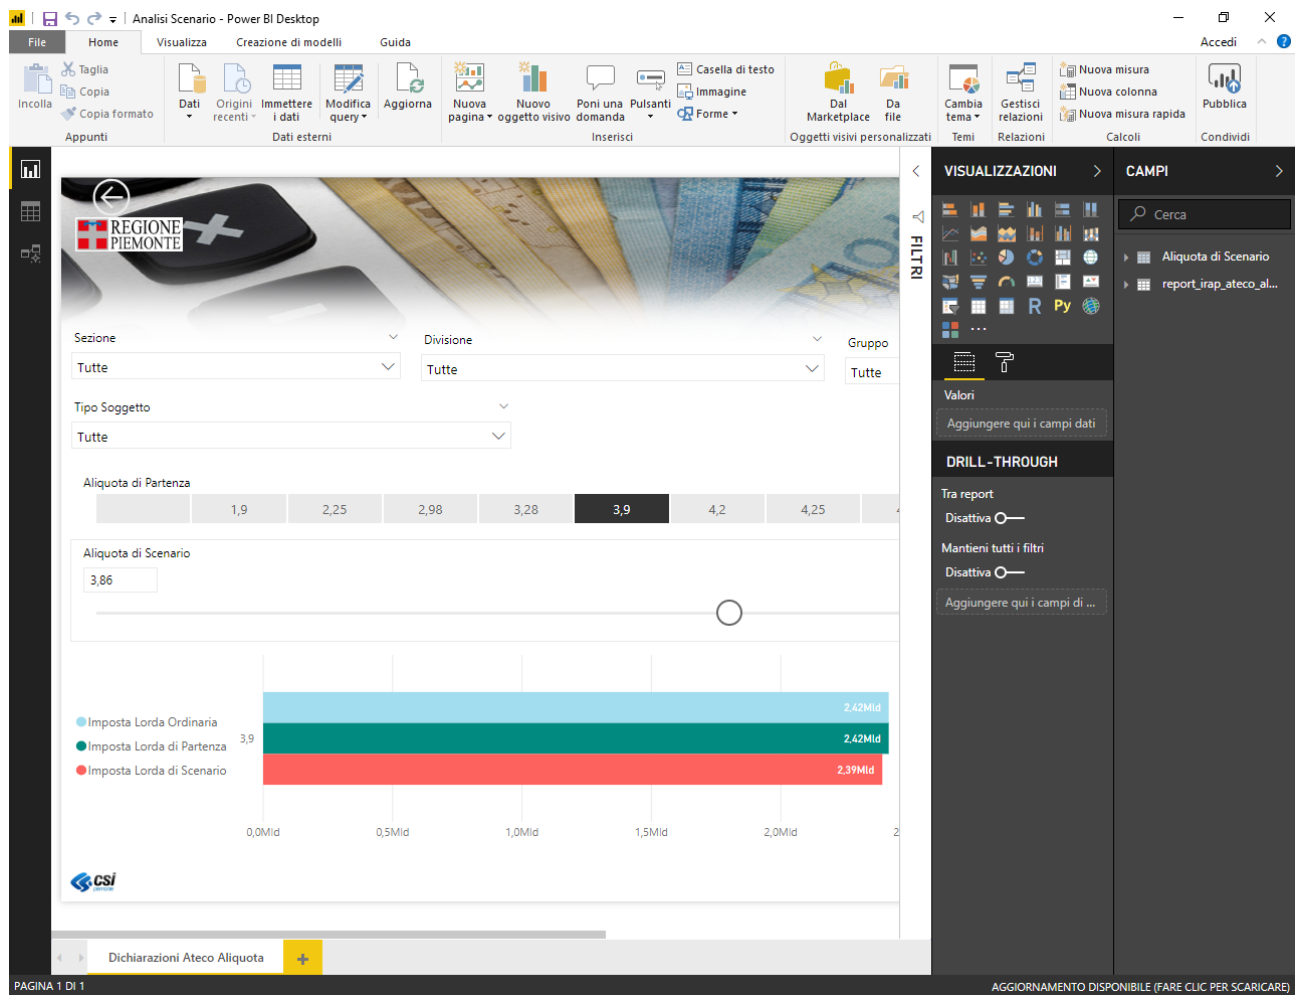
Analisi Scenario - Power BI Desktop

File Home Visualizza Creazione di modelli Guida Accedi

Incolla Taglia Copia Copia formato Appunti
Dati Origini recenti Immettere i dati Modifica query Aggiorna Dati esterni
Nuova pagina Nuovo oggetto visivo Poni una domanda Pulsanti Casella di testo Immagine Forme Inserisci
Dal Marketplace Da file Oggetti visivi personalizzati
Cambia tema Temi
Gestisci relazioni Relazioni
Nuova misura Nuova colonna Nuova misura rapida Calcoli
Pubblica Condividi

REGIONE PIEMONTE

Sezione
Tutte
Divisione
Tutte
Gruppo
Tutte
Tipo Soggetto
Tutte

Aliquota di Partenza

| | 1,9 | 2,25 | 2,98 | 3,28 | 3,9 | 4,2 | 4,25 |
|---|---|---|---|---|---|---|---|

Aliquota di Scenario
3,86

Imposta Lorda Ordinaria
Imposta Lorda di Partenza
Imposta Lorda di Scenario
3,9
2,42Mld
2,42Mld
2,39Mld
0,0Mld 0,5Mld 1,0Mld 1,5Mld 2,0Mld 2

csi

FILTRI

VISUALIZZAZIONI
R Py ...
Valori
Aggiungere qui i campi dati
DRILL-THROUGH
Tra report
Disattiva
Mantieni tutti i filtri
Disattiva
Aggiungere qui i campi di ...

CAMPI
Cerca
Aliquota di Scenario
report_irap_ateco_al...

Dichiarazioni Ateco Aliquota +

PAGINA 1 DI 1
AGGIORNAMENTO DISPONIBILE (FARE CLIC PER SCARICARE)